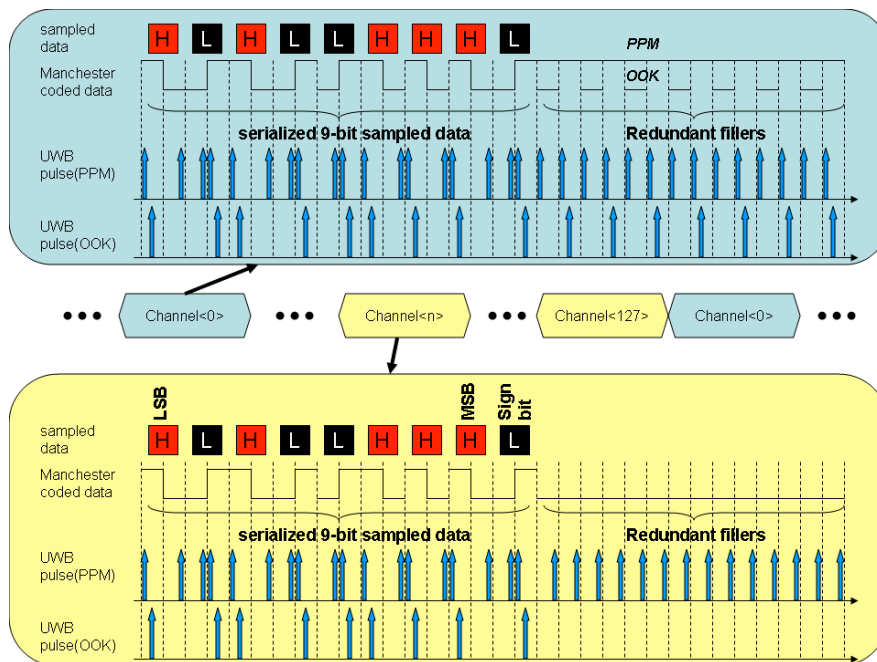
sampled data

H L H L L H H H L

PPM

Manchester coded data

OOK

serialized 9-bit sampled data

Redundant fillers

UWB pulse(PPM)

UWB pulse(OOK)

• • • Channel<0> • • • Channel<n> • • • Channel<127> Channel<0> • • •

LSB

MSB

Sign bit

sampled data

H L H L L H H H L

Manchester coded data

serialized 9-bit sampled data

Redundant fillers

UWB pulse(PPM)

UWB pulse(OOK)